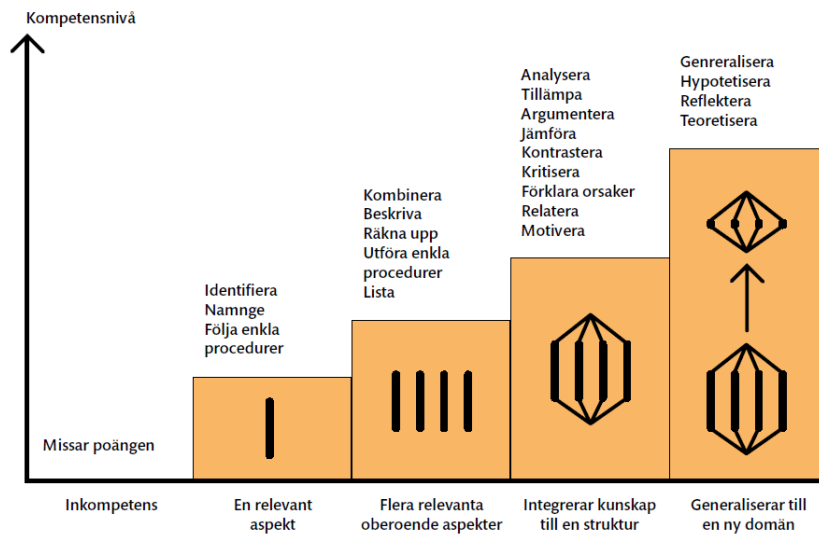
Kompetensnivå

Missar poängen

Identifiera
Namnge
Följa enkla procedurer

Kombinera
Beskriva
Räkna upp
Utföra enkla procedurer
Lista

Analysera
Tillämpa
Argumentera
Jämföra
Kontrastera
Kritisera
Förklara orsaker
Relatera
Motivera

Genreralisera
Hypotetisera
Reflektera
Teoretisera

Inkompetens

En relevant aspekt

Flera relevanta oberoende aspekter

Integrerar kunskap till en struktur

Generaliserar till en ny domän